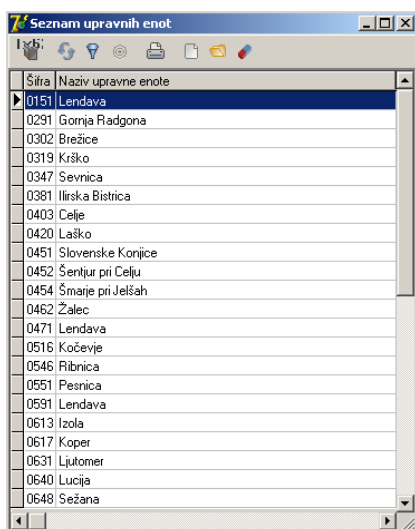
Seznam upravnih enot

| Šifra | Naziv upravne enote |
|---|---|
| 0151 | Lendava |
| 0291 | Gornja Radgona |
| 0302 | Brežice |
| 0319 | Krško |
| 0347 | Sevnica |
| 0381 | Ilirska Bistrica |
| 0403 | Celje |
| 0420 | Laško |
| 0451 | Slovenske Konjice |
| 0452 | Šentjur pri Celju |
| 0454 | Šmarje pri Jelšah |
| 0462 | Žalec |
| 0471 | Lendava |
| 0516 | Kočevje |
| 0546 | Ribnica |
| 0551 | Pesnica |
| 0591 | Lendava |
| 0613 | Izola |
| 0617 | Koper |
| 0631 | Ljutomer |
| 0640 | Lucija |
| 0648 | Sežana |